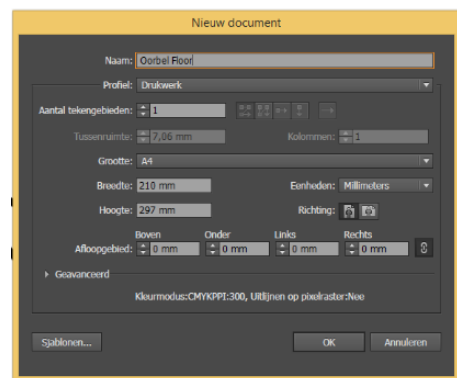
Nieuw document

Naam: Oorbel Floor

Profiel: Drukwerk

Aantal tekengebieden: 1

Tussenruimte: 7,06 mm

Kolommen: 1

Grootte: A4

Breedte: 210 mm

Eenheden: Millimeters

Hoogte: 297 mm

Richting:

Afloopgebied:

| Boven | Onder | Links | Rechts |
|---|---|---|---|
| 0 mm | 0 mm | 0 mm | 0 mm |

Geavanceerd

Kleurmodus:CMYKPPI:300, Uitlijnen op pixelraster:Nee

Sjablonen...

OK

Annuleren